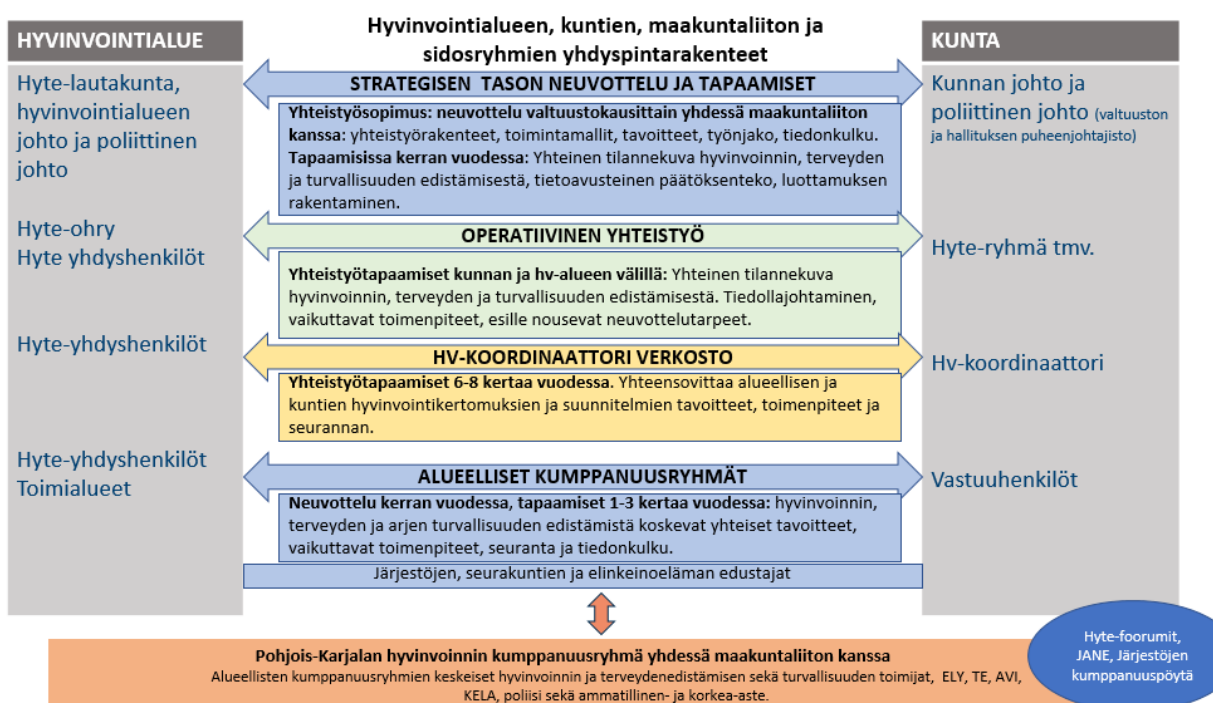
HYVINVOINTIALUE

Hyvinvointialueen, kuntien, maakuntaliiton ja sidosryhmien yhdyspintarakenteet

KUNTA

Hyte-lautakunta, hyvinvointialueen johto ja poliittinen johto

STRATEGISEN TASON NEUVOTTELU JA TAPAAMISET

Kunnan johto ja poliittinen johto (valtuuston ja hallituksen puheenjohtajisto)

**Yhteistyösopimus: neuvottelu valtuustokausittain yhdessä maakuntaliiton kanssa**: yhteistyörakenteet, toimintamallit, tavoitteet, työnjako, tiedonkulku. **Tapaamisissa kerran vuodessa**: Yhteinen tilannekuva hyvinvoinnin, terveyden ja turvallisuuden edistämisestä, tietoavusteinen päätöksenteko, luottamuksen rakentaminen.

Hyte-ohry
Hyte yhdyshenkilöt

OPERATIIVINEN YHTEISTYÖ

Hyte-ryhmä tmv.

**Yhteistyötapaamiset kunnan ja hv-alueen välillä:** Yhteinen tilannekuva hyvinvoinnin, terveyden ja turvallisuuden edistämisestä. Tiedollajohtaminen, vaikuttavat toimenpiteet, esille nousevat neuvottelutarpeet.

Hyte-yhdyshenkilöt

HV-KOORDINAATTORI VERKOSTO

Hv-koordinaattori

**Yhteistyötapaamiset 6-8 kertaa vuodessa**. Yhteensovittaa alueellisen ja kuntien hyvinvointikertomuksien ja suunnitelmien tavoitteet, toimenpiteet ja seurannan.

Hyte-yhdyshenkilöt
Toimialueet

ALUEELLISET KUMPPANUUSRYHMÄT

Vastuuhenkilöt

**Neuvottelu kerran vuodessa, tapaamiset 1-3 kertaa vuodessa:** hyvinvoinnin, terveyden ja arjen turvallisuuden edistämistä koskevat yhteiset tavoitteet, vaikuttavat toimenpiteet, seuranta ja tiedonkulku.

Järjestöjen, seurakuntien ja elinkeinoelämän edustajat

Pohjois-Karjalan hyvinvoinnin kumppanuusryhmä yhdessä maakuntaliiton kanssa
Alueellisten kumppanuusryhmien keskeiset hyvinvoinnin ja terveydenedistämisen sekä turvallisuuden toimijat, ELY, TE, AVI, KELA, poliisi sekä ammatillinen- ja korkea-aste.

Hyte-foorumit, JANE, Järjestöjen kumppanuuspöytä